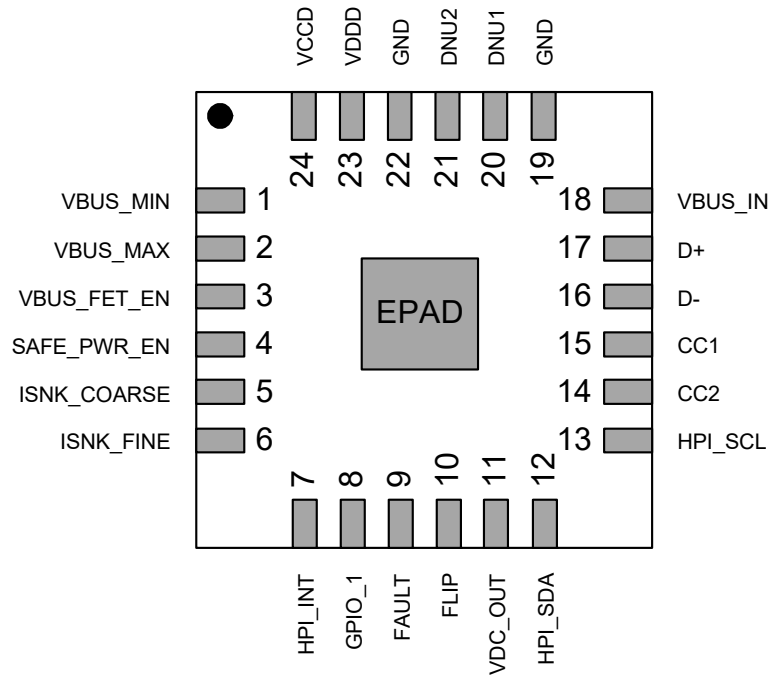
VCCD VDDD GND DNU2 DNU1 GND

24 23 22 21 20 19

VBUS_MIN 1
VBUS_MAX 2
VBUS_FET_EN 3
SAFE_PWR_EN 4
ISNK_COARSE 5
ISNK_FINE 6

EPAD

18 VBUS_IN
17 D+
16 D-
15 CC1
14 CC2
13 HPI_SCL

7 8 9 10 11 12

HPI_INT GPIO_1 FAULT FLIP VDC_OUT HPI_SDA